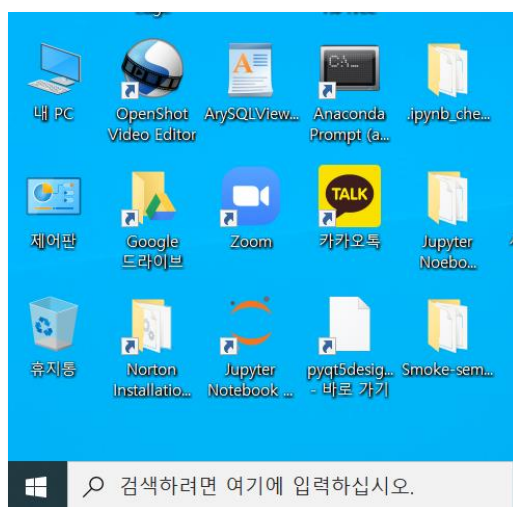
내 PC

OpenShot Video Editor

ArySQLView...

Anaconda Prompt (a...

.ipynb_che...

제어판

Google 드라이브

Zoom

TALK

카카오톡

Jupyter Noebo...

휴지통

Norton Installatio...

Jupyter Notebook ...

pyqt5desig... - 바로 가기

Smoke-sem...

검색하려면 여기에 입력하십시오.